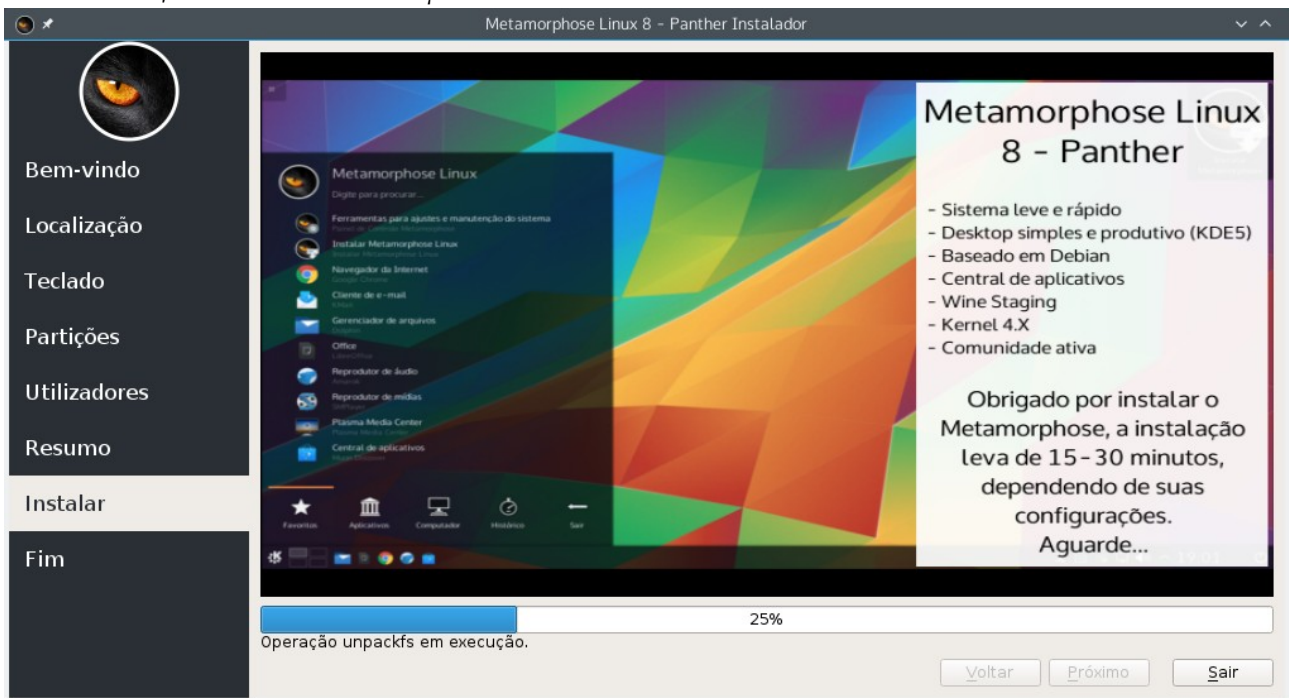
Metamorphose Linux 8 - Panther Instalador

Bem-vindo
Localização
Teclado
Partições
Utilizadores
Resumo
Instalar
Fim

Metamorphose Linux
Digite para procurar...
Ferramentas para ajustes e manutenção do sistema
Instalar Metamorphose Linux
Navegador da Internet
Cliente de e-mail
Gerenciador de arquivos
Office
Reprodutor de áudio
Reprodutor de mídias
Plasma Media Center
Central de aplicativos
Favoritos Aplicativos Computador Histórico Sair

Metamorphose Linux 8 - Panther

- Sistema leve e rápido
- Desktop simples e produtivo (KDE5)
- Baseado em Debian
- Central de aplicativos
- Wine Staging
- Kernel 4.X
- Comunidade ativa

Obrigado por instalar o Metamorphose, a instalação leva de 15-30 minutos, dependendo de suas configurações. Aguarde...

25%
Operação unpackfs em execução.

Voltar Próximo Sair